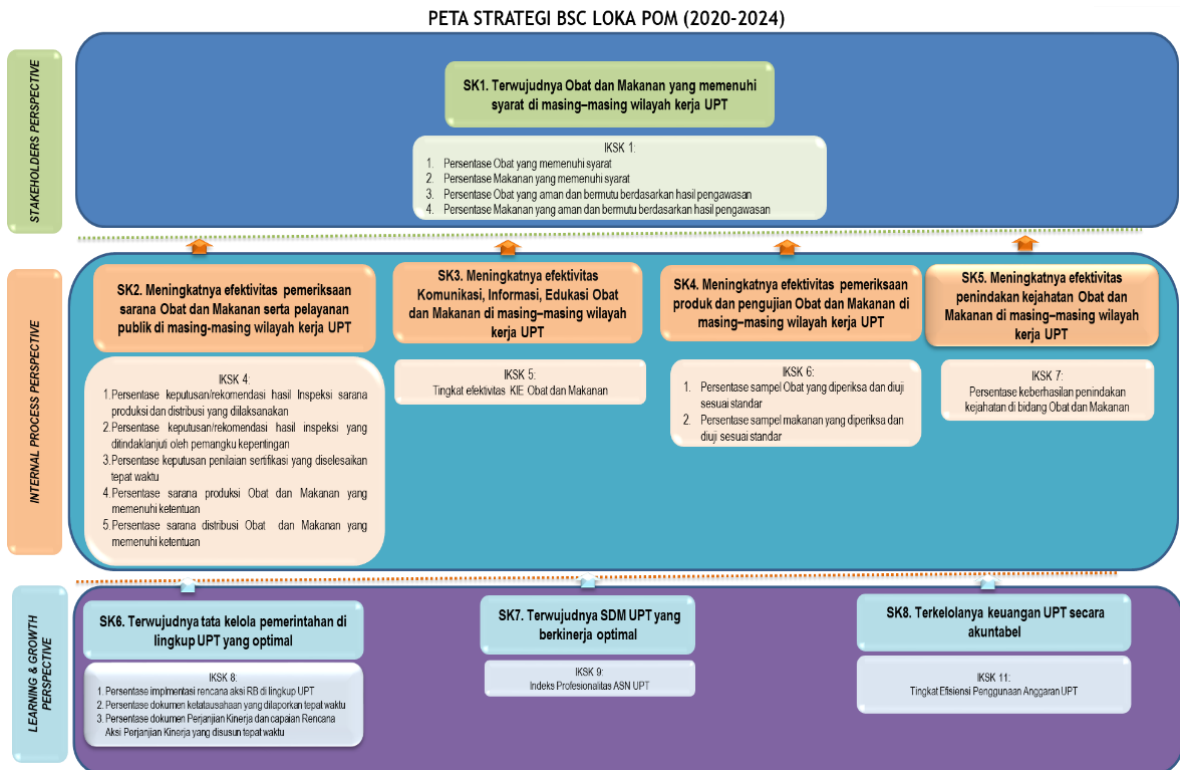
PETA STRATEGI BSC LOKA POM (2020-2024)

STAKEHOLDERS PERSPECTIVE

SK1. Terwujudnya Obat dan Makanan yang memenuhi syarat di masing–masing wilayah kerja UPT

IKSK 1:
1. Persentase Obat yang memenuhi syarat
2. Persentase Makanan yang memenuhi syarat
3. Persentase Obat yang aman dan bermutu berdasarkan hasil pengawasan
4. Persentase Makanan yang aman dan bermutu berdasarkan hasil pengawasan

INTERNAL PROCESS PERSPECTIVE

SK2. Meningkatnya efektivitas pemeriksaan sarana Obat dan Makanan serta pelayanan publik di masing-masing wilayah kerja UPT

IKSK 4:
1. Persentase keputusan/rekomendasi hasil Inspeksi sarana produksi dan distribusi yang dilaksanakan
2. Persentase keputusan/rekomendasi hasil inspeksi yang ditindaklanjuti oleh pemangku kepentingan
3. Persentase keputusan penilaian sertifikasi yang diselesaikan tepat waktu
4. Persentase sarana produksi Obat dan Makanan yang memenuhi ketentuan
5. Persentase sarana distribusi Obat dan Makanan yang memenuhi ketentuan

SK3. Meningkatnya efektivitas Komunikasi, Informasi, Edukasi Obat dan Makanan di masing–masing wilayah kerja UPT

IKSK 5:
Tingkat efektivitas KIE Obat dan Makanan

SK4. Meningkatnya efektivitas pemeriksaan produk dan pengujian Obat dan Makanan di masing–masing wilayah kerja UPT

IKSK 6:
1. Persentase sampel Obat yang diperiksa dan diuji sesuai standar
2. Persentase sampel makanan yang diperiksa dan diuji sesuai standar

SK5. Meningkatnya efektivitas penindakan kejahatan Obat dan Makanan di masing–masing wilayah kerja UPT

IKSK 7:
Persentase keberhasilan penindakan kejahatan di bidang Obat dan Makanan

LEARNING & GROWTH PERSPECTIVE

SK6. Terwujudnya tata kelola pemerintahan di lingkup UPT yang optimal

IKSK 8:
1. Persentase implmentasi rencana aksi RB di lingkup UPT
2. Persentase dokumen ketatausahaan yang dilaporkan tepat waktu
3. Persentase dokumen Perjanjian Kinerja dan capaian Rencana Aksi Perjanjian Kinerja yang disusun tepat waktu

SK7. Terwujudnya SDM UPT yang berkinerja optimal

IKSK 9:
Indeks Profesionalitas ASN UPT

SK8. Terkelolanya keuangan UPT secara akuntabel

IKSK 11:
Tingkat Efisiensi Penggunaan Anggaran UPT